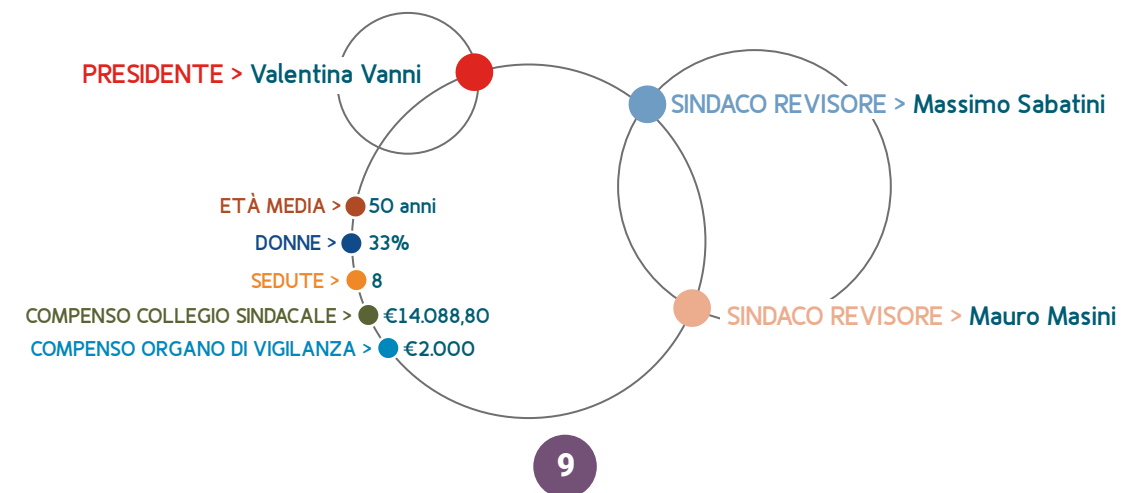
PRESIDENTE > Valentina Vanni

SINDACO REVISORE > Massimo Sabatini

ETÀ MEDIA > 50 anni

DONNE > 33%

SEDUTE > 8

COMPENSO COLLEGIO SINDACALE > €14.088,80

COMPENSO ORGANO DI VIGILANZA > €2.000

SINDACO REVISORE > Mauro Masini

9